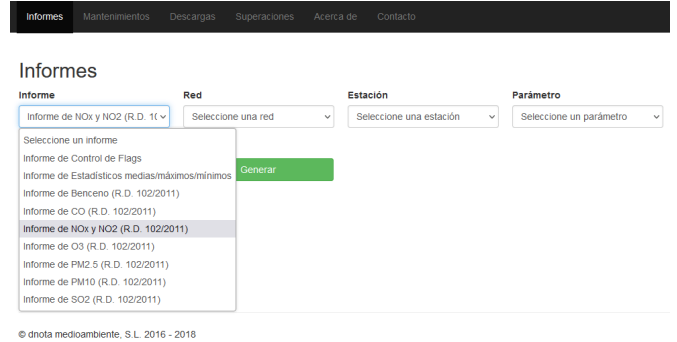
Informes Mantenimientos Descargas Superaciones Acerca de Contacto

Informes

Informe
Informe de NOx y NO2 (R.D. 1(

Red
Seleccione una red

Estación
Seleccione una estación

Parámetro
Seleccione un parámetro

Seleccione un informe
Informe de Control de Flags
Informe de Estadísticos medias/máximos/mínimos
Informe de Benceno (R.D. 102/2011)
Informe de CO (R.D. 102/2011)
Informe de NOx y NO2 (R.D. 102/2011)
Informe de O3 (R.D. 102/2011)
Informe de PM2.5 (R.D. 102/2011)
Informe de PM10 (R.D. 102/2011)
Informe de SO2 (R.D. 102/2011)

Generar

© dnota medioambiente, S.L. 2016 - 2018